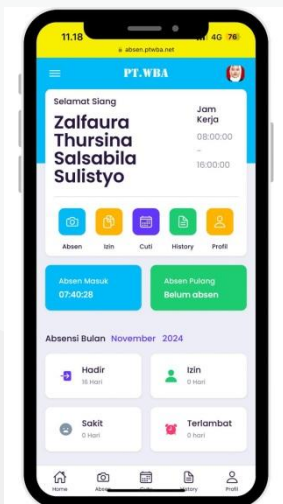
11.18
absen.ptwba.net
4G 76

PT.WBA

Selamat Siang
Zalfaura Thursina Salsabila Sulistyo

Jam Kerja
08:00:00
-
16:00:00

Absen
Izin
Cuti
History
Profil

Absen Masuk
07:40:28

Absen Pulang
Belum absen

Absensi Bulan November 2024

Hadir
16 Hari

Izin
0 Hari

Sakit
0 Hari

Terlambat
0 Hari

Home
Absen
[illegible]
History
Profil